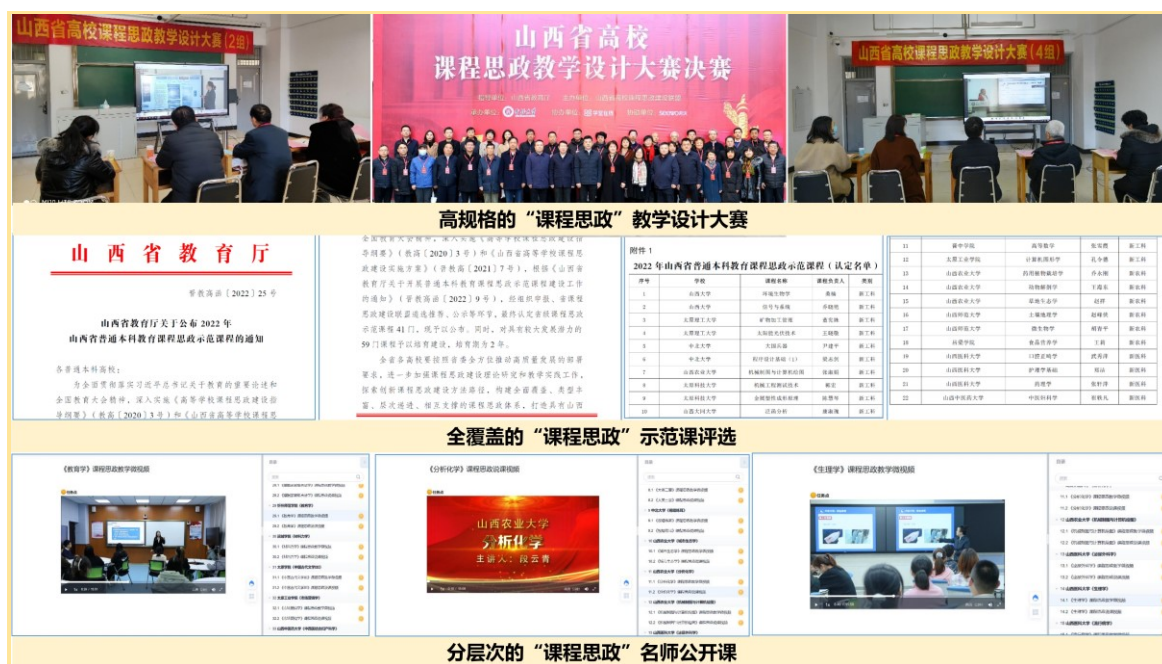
山西省高校课程思政教学设计大赛（2组）

山西省高校
课程思政教学设计大赛决赛

山西省高校课程思政教学设计大赛（4组）

高规格的“课程思政”教学设计大赛

山 西 省 教 育 厅

晋教高函〔2022〕25号

山西省教育厅关于公布2022年
山西省普通本科教育课程思政示范课程的通知

各普通本科院校：

为全面贯彻落实习近平总书记关于教育的重要论述和全国教育大会精神，深入实施《高等学校课程思政建设指导纲要》（教高〔2020〕3号）和《山西省高等学校课程思

全国教育大会精神，深入实施《高等学校课程思政建设指导纲要》（教高〔2020〕3号）和《山西省高等学校课程思政建设实施方案》（晋教高〔2021〕7号），根据《山西省教育厅关于开展普通本科教育课程思政示范课程建设工作的通知》（晋教高函〔2022〕9号），经组织申报、省课程思政建设联盟遴选推荐、公示等环节，最终认定课程思政示范课程41门，现予以公布。同时，对具有较大发展潜力的59门课程予以培育建设，培育期为2年。

全省各高校要按照省委全方位推动高质量发展的部署要求，进一步加强课程思政建设运行研究和教学实践工作，探索创新课程思政建设方法路径，构建全面覆盖、类型丰富、层次递进、相互支撑的课程思政体系，打造具有山西

附件1

2022年山西省普通本科教育课程思政示范课程（认定名单）

| 序号 | 学校 | 课程名称 | 课程负责人 | 类别 |
|---|---|---|---|---|
| 1 | 山西大学 | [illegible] | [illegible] | 新工科 |
| 2 | 山西大学 | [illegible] | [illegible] | 新工科 |
| 3 | 太原理工大学 | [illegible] | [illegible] | 新工科 |
| 4 | 太原理工大学 | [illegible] | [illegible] | 新工科 |
| 5 | 中北大学 | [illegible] | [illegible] | 新工科 |
| 6 | 中北大学 | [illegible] | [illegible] | 新工科 |
| 7 | 山西农业大学 | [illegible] | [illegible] | 新工科 |
| 8 | 太原科技大学 | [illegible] | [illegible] | 新工科 |
| 9 | 太原科技大学 | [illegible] | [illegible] | 新工科 |
| 10 | 山西大同大学 | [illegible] | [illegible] | 新工科 |

| 11 | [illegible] | 高等数学 | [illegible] | 新工科 |
|---|---|---|---|---|
| 12 | 太原工业学院 | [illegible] | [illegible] | 新工科 |
| 13 | 山西农业大学 | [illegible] | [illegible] | 新农科 |
| 14 | 山西农业大学 | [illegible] | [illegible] | 新农科 |
| 15 | 山西农业大学 | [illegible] | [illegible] | 新农科 |
| 16 | 山西农业大学 | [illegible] | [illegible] | 新农科 |
| 17 | 山西农业大学 | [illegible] | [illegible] | 新农科 |
| 18 | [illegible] | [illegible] | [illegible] | 新农科 |
| 19 | 山西医科大学 | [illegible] | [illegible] | 新医科 |
| 20 | 山西医科大学 | 护理学基础 | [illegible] | 新医科 |
| 21 | 山西医科大学 | 药理学 | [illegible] | 新医科 |
| 22 | 山西中医药大学 | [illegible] | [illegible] | 新医科 |

全覆盖的“课程思政”示范课评选

《教育学》课程思政教学微视频

《分析化学》课程思政说课视频

山西农业大学
分析化学
主讲人：段云青

《生理学》课程思政教学微视频

分层次的“课程思政”名师公开课